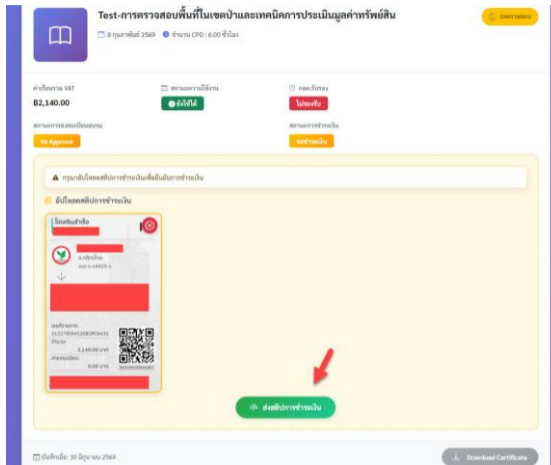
Test-การตรวจสอบพื้นที่ในเขตป่าและเทคนิคการประเมินมูลค่าทรัพย์สิน

8 กุมภาพันธ์ 2569 จำนวน CPD : 6.00 ชั่วโมง

รอตรวจสอบ

ค่าธรรมเนียม VAT
฿2,140.00

สถานะการใช้งาน
ยังใช้ได้

กลต.รับรอง
ไม่รองรับ

สถานะการลงทะเบียนอบรม
No Approve

สถานะการชำระเงิน
รอชำระเงิน

กรุณาอัปโหลดสลิปการชำระเงินเพื่อยืนยันการชำระเงิน

อัปโหลดสลิปการชำระเงิน

โอนเงินสำเร็จ

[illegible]

2,140.00 บาท

0.00 บาท

ส่งสลิปการชำระเงิน

บันทึกเมื่อ: 30 มิถุนายน 2569

Download Certificate